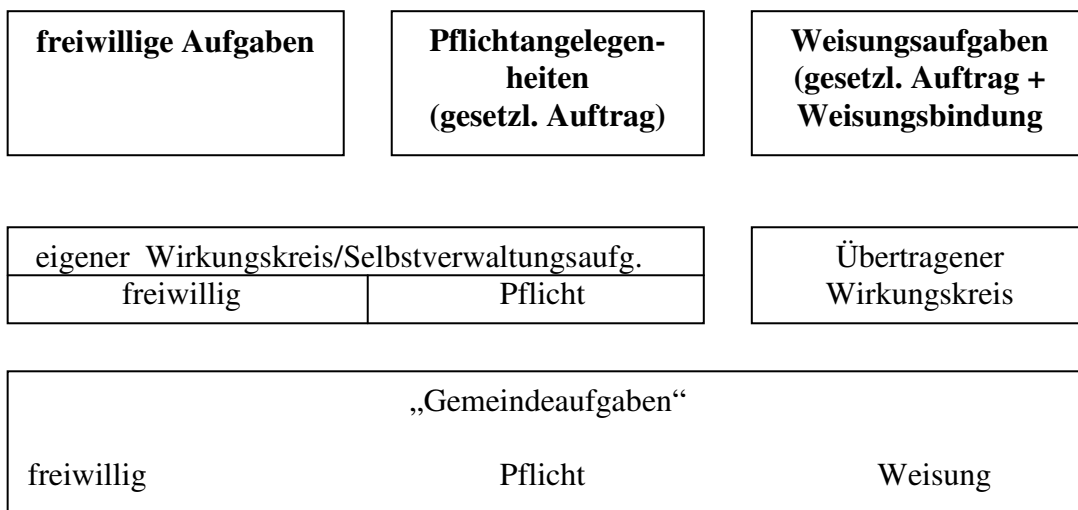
**freiwillige Aufgaben**

**Pflichtangelegenheiten (gesetzl. Auftrag)**

**Weisungsaufgaben (gesetzl. Auftrag + Weisungsbindung**

| eigener Wirkungskreis/Selbstverwaltungsaufg. | |
|---|---|
| freiwillig | Pflicht |

Übertragener Wirkungskreis

„Gemeindeaufgaben“

freiwillig Pflicht Weisung